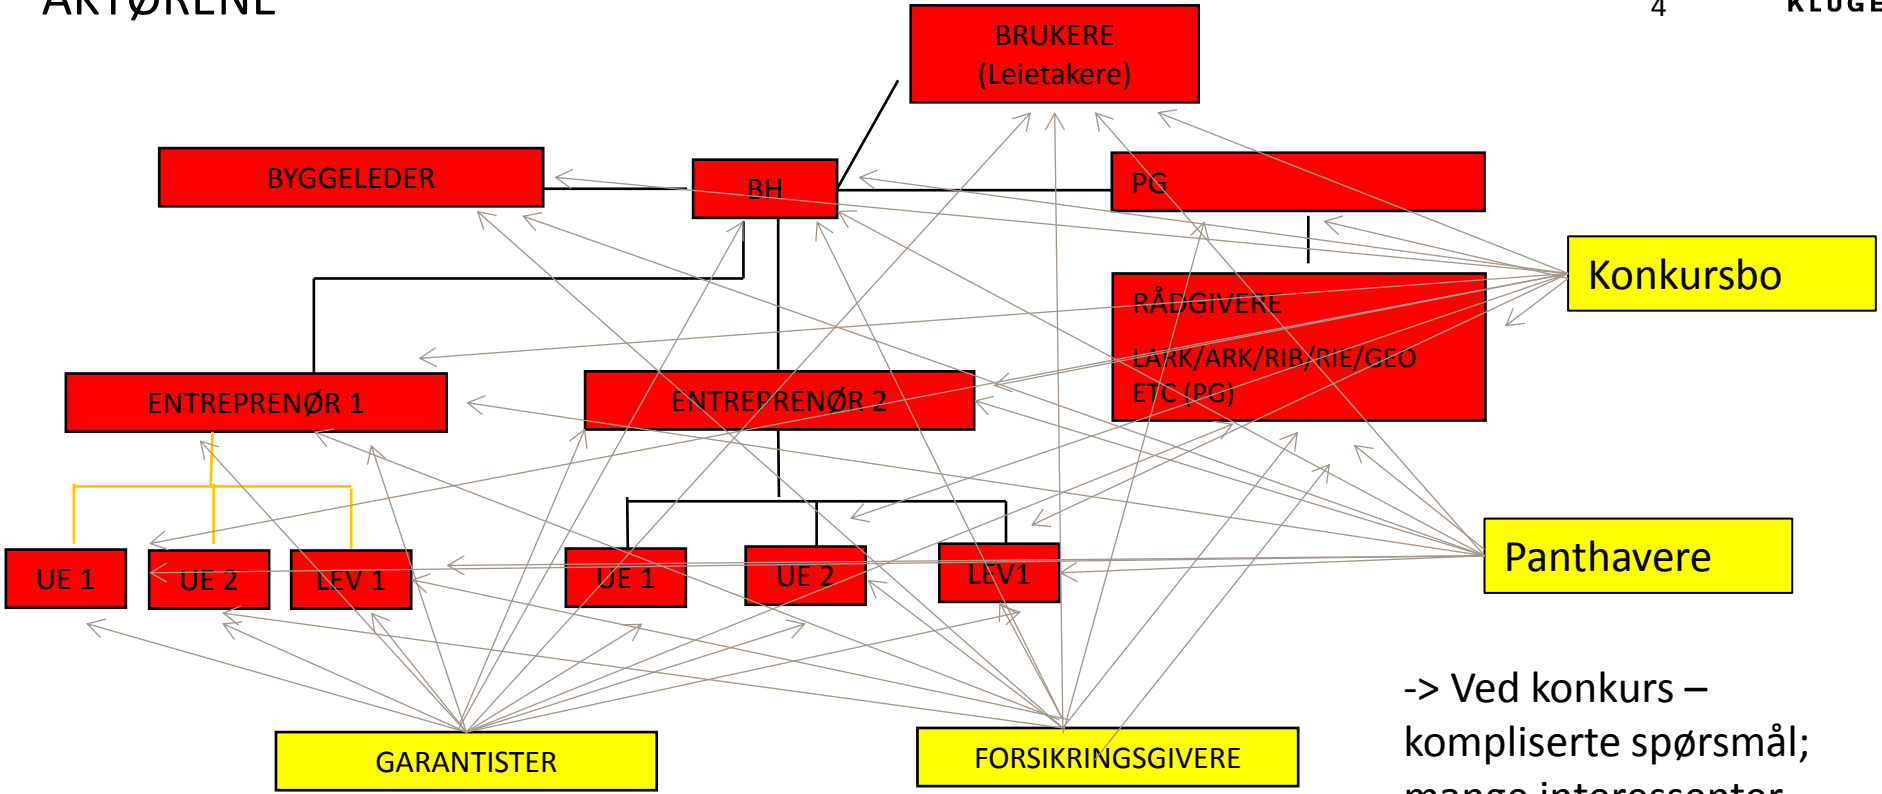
AKTØRENE

4

KLUGE

BRUKERE
(Leietakere)

BYGGELEDER

BH

PG

Konkursbo

RÅDGIVERE

LARK/ARK/RIB/RIE/GEO
ETC (PG)

ENTREPRENØR 1

ENTREPRENØR 2

UE 1

UE 2

LEV 1

UE 1

UE 2

LEV1

Panthavere

-> Ved konkurs – kompliserte spørsmål; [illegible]

GARANTISTER

FORSIKRINGSGIVERE